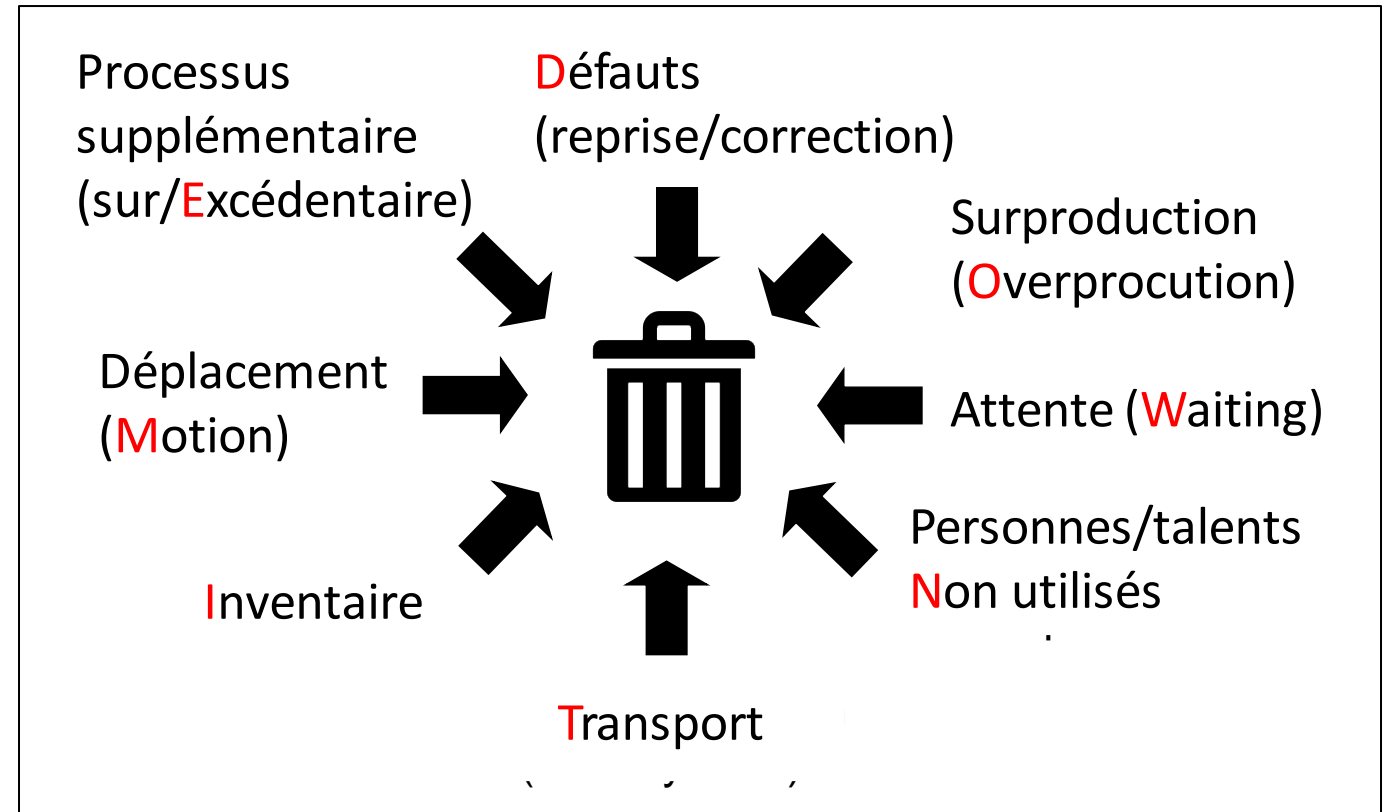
Processus supplémentaire (sur/Excédentaire)

Défauts (reprise/correction)

Surproduction (Overprocution)

Déplacement (Motion)

Attente (Waiting)

Personnes/talents Non utilisés

Inventaire

Transport

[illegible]